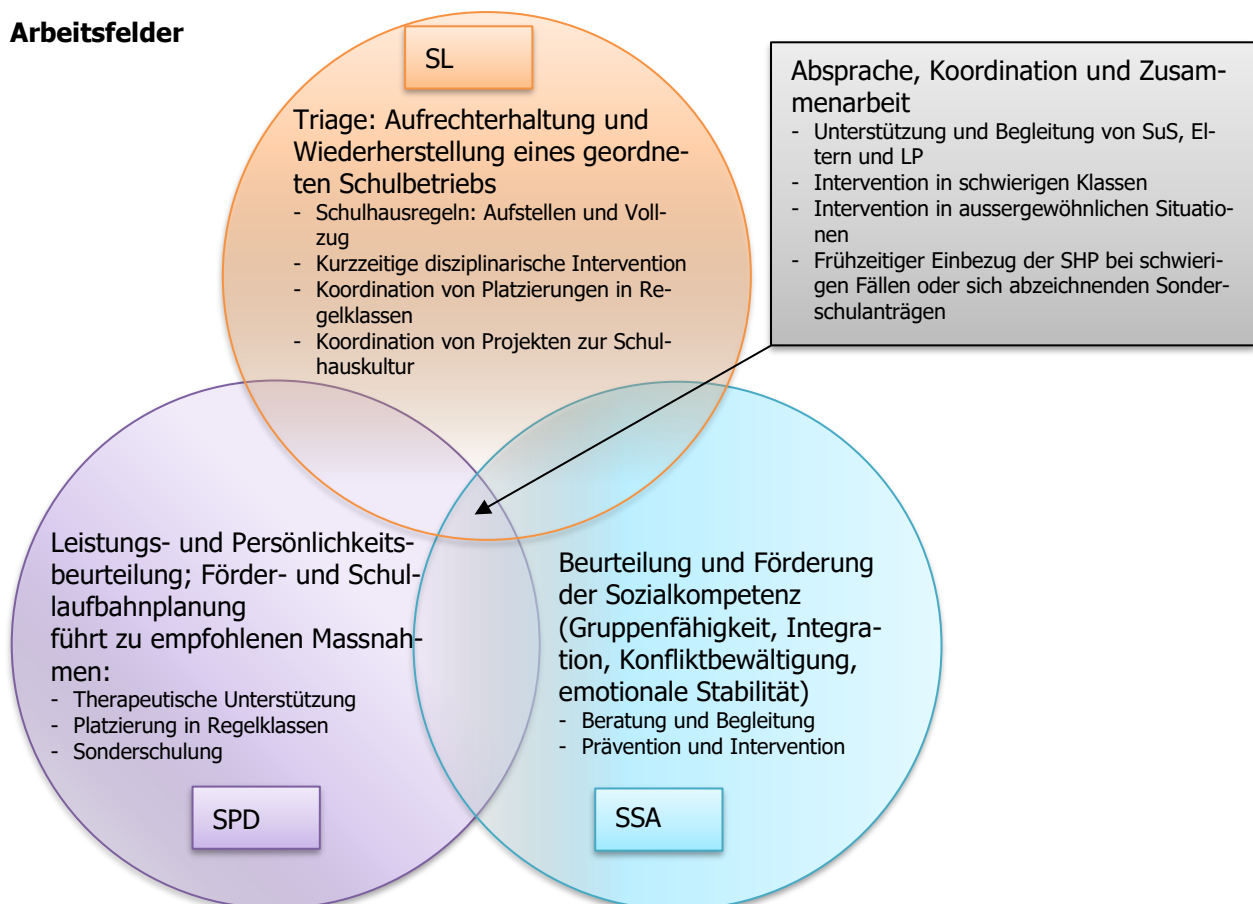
**Arbeitsfelder**

SL

Triage: Aufrechterhaltung und Wiederherstellung eines geordneten Schulbetriebs
- Schulhausregeln: Aufstellen und Vollzug
- Kurzzeitige disziplinarische Intervention
- Koordination von Platzierungen in Regelklassen
- Koordination von Projekten zur Schulhauskultur

Absprache, Koordination und Zusammenarbeit
- Unterstützung und Begleitung von SuS, Eltern und LP
- Intervention in schwierigen Klassen
- Intervention in aussergewöhnlichen Situationen
- Frühzeitiger Einbezug der SHP bei schwierigen Fällen oder sich abzeichnenden Sonderschulanträgen

Leistungs- und Persönlichkeitsbeurteilung; Förder- und Schullaufbahnplanung
führt zu empfohlenen Massnahmen:
- Therapeutische Unterstützung
- Platzierung in Regelklassen
- Sonderschulung

SPD

Beurteilung und Förderung der Sozialkompetenz (Gruppenfähigkeit, Integration, Konfliktbewältigung, emotionale Stabilität)
- Beratung und Begleitung
- Prävention und Intervention

SSA